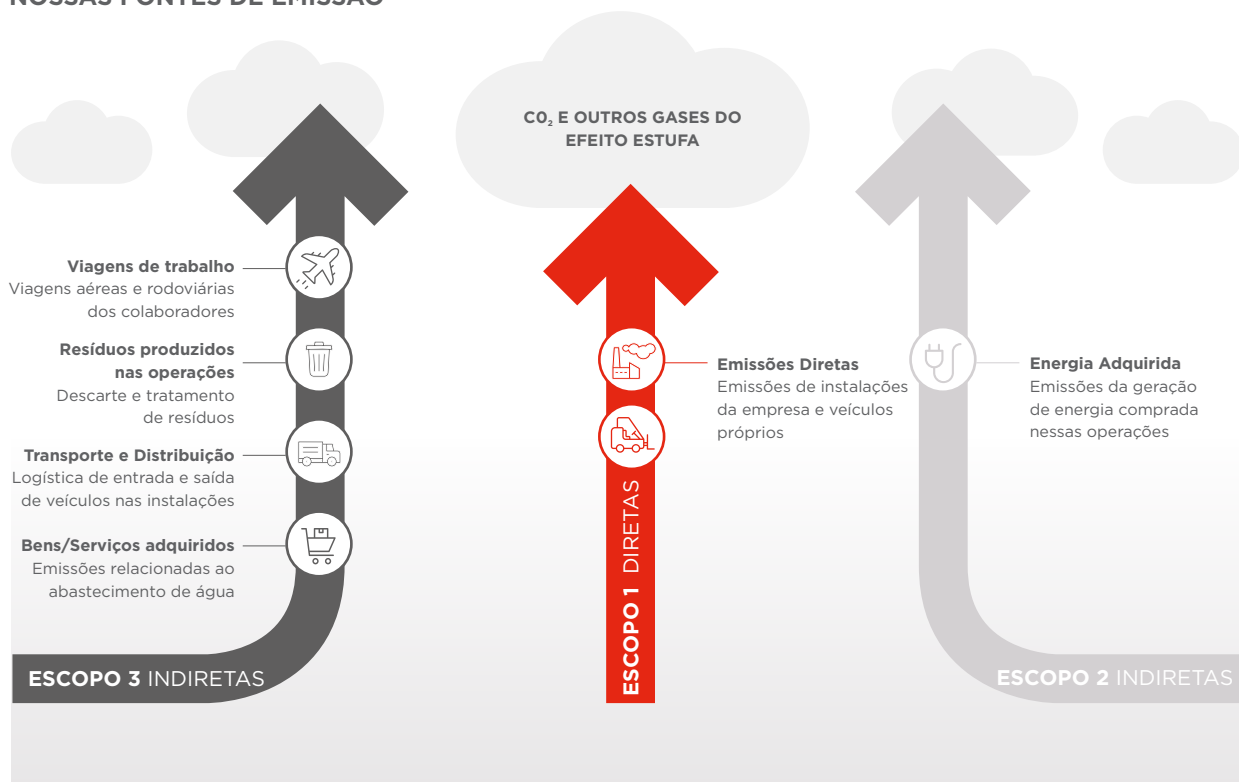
NOSSAS FONTES DE EMISSÃO

$C0_2$ E OUTROS GASES DO EFEITO ESTUFA

**Viagens de trabalho**
Viagens aéreas e rodoviárias dos colaboradores

**Resíduos produzidos nas operações**
Descarte e tratamento de resíduos

**Transporte e Distribuição**
Logística de entrada e saída de veículos nas instalações

**Bens/Serviços adquiridos**
Emissões relacionadas ao abastecimento de água

**Emissões Diretas**
Emissões de instalações da empresa e veículos próprios

**Energia Adquirida**
Emissões da geração de energia comprada nessas operações

**ESCOPO 3** INDIRETAS

**ESCOPO 1** DIRETAS

**ESCOPO 2** INDIRETAS